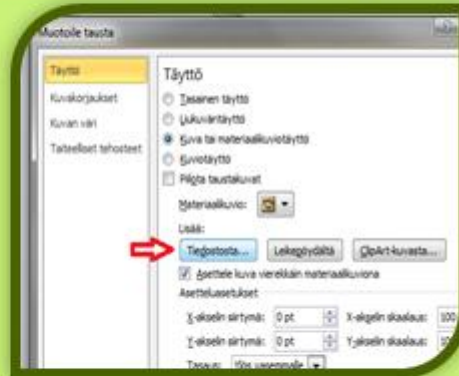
Muotoile tausta

Täyttö
Kuvakorjaukset
Kuvan väri
Taiteelliset tehosteet

Täyttö
Tasainen täyttö
Liukuväritäyttö
Kuva tai materiaalikuviotäyttö
Kuviotäyttö
Piilota taustakuvat
Materiaalikuvio:
Lisää:
Tiedostosta... Leikepöydältä ClipArt-kuvasta...
Asettele kuva vierekkäin materiaalikuviona
Asetteluasetukset
X-akselin siirtymä: 0 pt X-akselin skaalaus: 100
Y-akselin siirtymä: 0 pt Y-akselin skaalaus: 10
Tasaus: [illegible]